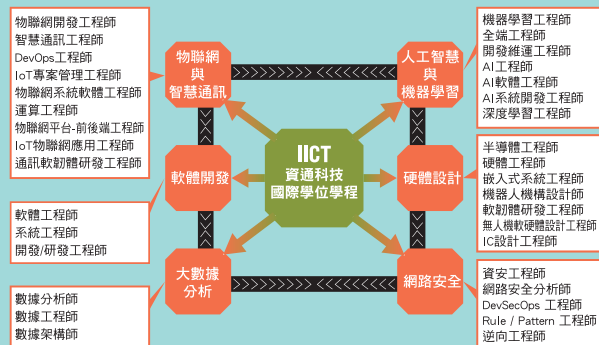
物聯網開發工程師
智慧通訊工程師
DevOps工程師
IoT專案管理工程師
物聯網系統軟體工程師
運算工程師
物聯網平台-前後端工程師
IoT物聯網應用工程師
通訊軟韌體研發工程師

物聯網與智慧通訊

人工智慧與機器學習

機器學習工程師
全端工程師
開發維運工程師
AI工程師
AI軟體工程師
AI系統開發工程師
深度學習工程師

IICT
資通科技
國際學位學程

軟體開發

硬體設計

半導體工程師
硬體工程師
嵌入式系統工程師
機器人機構設計師
軟韌體研發工程師
無人機軟硬體設計工程師
IC設計工程師

軟體工程師
系統工程師
開發/研發工程師

大數據分析

網路安全

資安工程師
網路安全分析師
DevSecOps 工程師
Rule / Pattern 工程師
逆向工程師

數據分析師
數據工程師
數據架構師